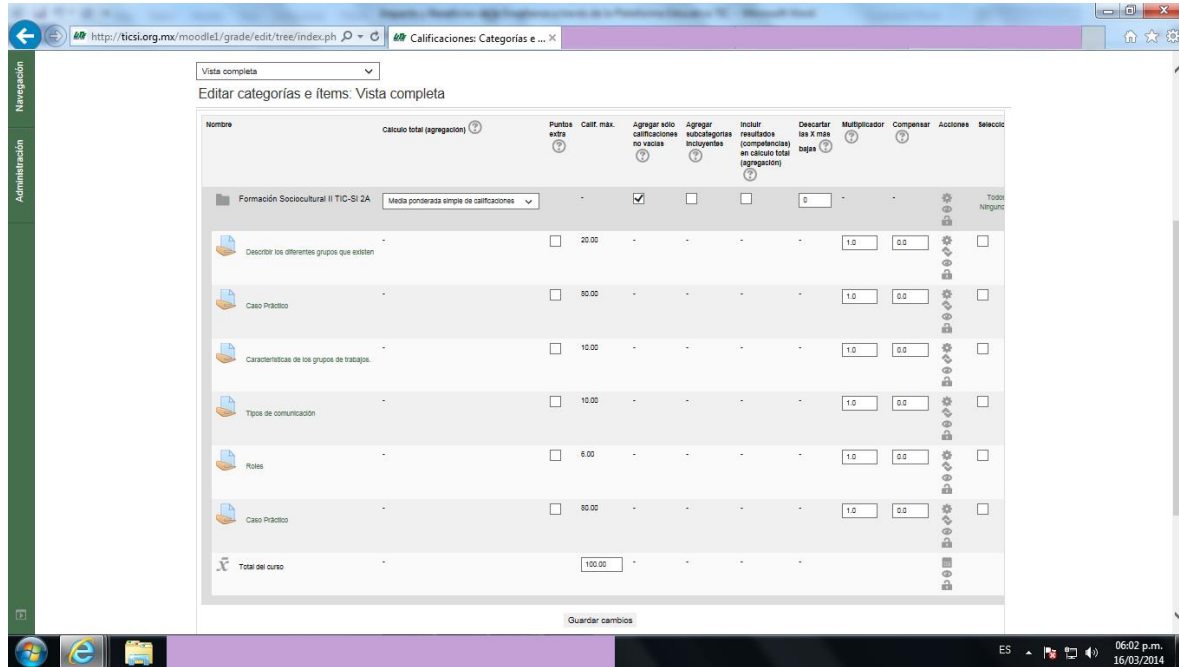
http://ticsi.org.mx/moodle1/grade/edit/tree/index.ph
Calificaciones: Categorías e ...

Navegación
Administración

Vista completa

Editar categorías e ítems: Vista completa

| Nombre | Cálculo total (agregación) | Puntos extra | Calif. máx. | Agregar solo calificaciones no vacías | Agregar subcategorías incluyentes | Incluir resultados (competencias) en cálculo total (agregación) | Descartar las X más bajas | Multiplicador | Compensar | Acciones | Seleccio |
|---|---|---|---|---|---|---|---|---|---|---|---|
| Formación Sociocultural II TIC-SI 2A | Media ponderada simple de calificaciones | | - | | | | 0 | - | - | | Todos Ninguno |
| Describir los diferentes grupos que existen | - | | 20.00 | - | - | - | - | 1.0 | 0.0 | | |
| Caso Práctico | - | | 80.00 | - | - | - | - | 1.0 | 0.0 | | |
| Características de los grupos de trabajos. | - | | 10.00 | - | - | - | - | 1.0 | 0.0 | | |
| Tipos de comunicación | - | | 10.00 | - | - | - | - | 1.0 | 0.0 | | |
| Roles | - | | 6.00 | - | - | - | - | 1.0 | 0.0 | | |
| Caso Práctico | - | | 80.00 | - | - | - | - | 1.0 | 0.0 | | |
| $\bar{X}$ Total del curso | - | | 100.00 | - | - | - | - | | | | |

Guardar cambios

ES 06:02 p.m. 16/03/2014